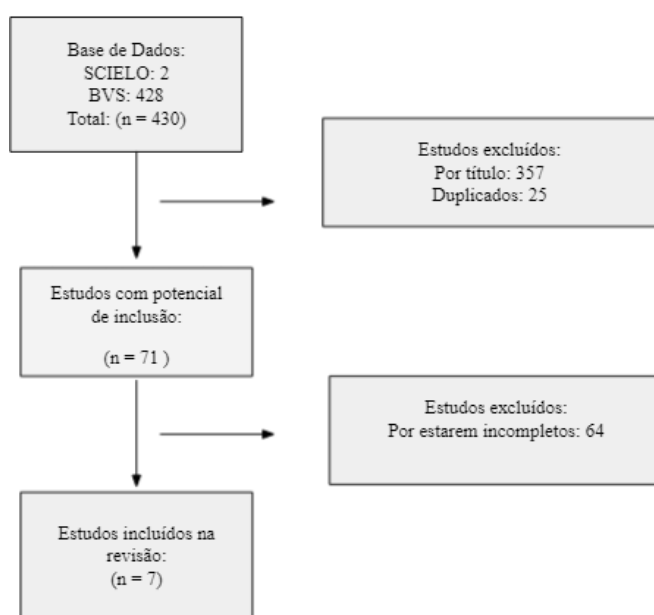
Base de Dados:
SCIELO: 2
BVS: 428
Total: (n = 430)

Estudos excluídos:
Por título: 357
Duplicados: 25

Estudos com potencial de inclusão:

(n = 71 )

Estudos excluídos:
Por estarem incompletos: 64

Estudos incluídos na revisão:
(n = 7)